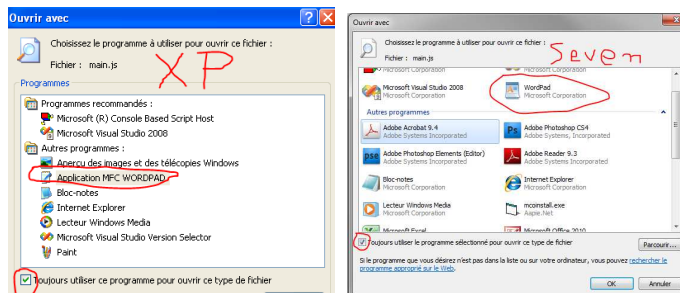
Ouvrir avec

Choisissez le programme à utiliser pour ouvrir ce fichier :

Fichier : main.js

XP

Programmes

Programmes recommandés :

Microsoft (R) Console Based Script Host

Microsoft Visual Studio 2008

Autres programmes :

Aperçu des images et des télécopies Windows

Application MFC WORDPAD

Bloc-notes

Internet Explorer

Lecteur Windows Media

Microsoft Visual Studio Version Selector

Paint

Toujours utiliser ce programme pour ouvrir ce type de fichier

Ouvrir avec

Choisissez le programme à utiliser pour ouvrir ce fichier :

Fichier : main.js

Seven

Microsoft Corporation

Microsoft Corporation

Microsoft Visual Studio 2008
Microsoft Corporation

WordPad
Microsoft Corporation

Autres programmes

Adobe Acrobat 9.4
Adobe Systems Incorporated

Adobe Photoshop CS4
Adobe Systems Incorporated

Adobe Photoshop Elements (Editor)
Adobe Systems Incorporated

Adobe Reader 9.3
Adobe Systems Incorporated

Bloc-notes
Microsoft Corporation

Internet Explorer
Microsoft Corporation

Lecteur Windows Media
Microsoft Corporation

mcoinstall.exe
Aapie.Net

Microsoft Excel

Microsoft Office 2010

Toujours utiliser le programme sélectionné pour ouvrir ce type de fichier

Parcourir...

Si le programme que vous désirez n'est pas dans la liste ou sur votre ordinateur, vous pouvez rechercher le programme approprié sur le Web.

OK

Annuler